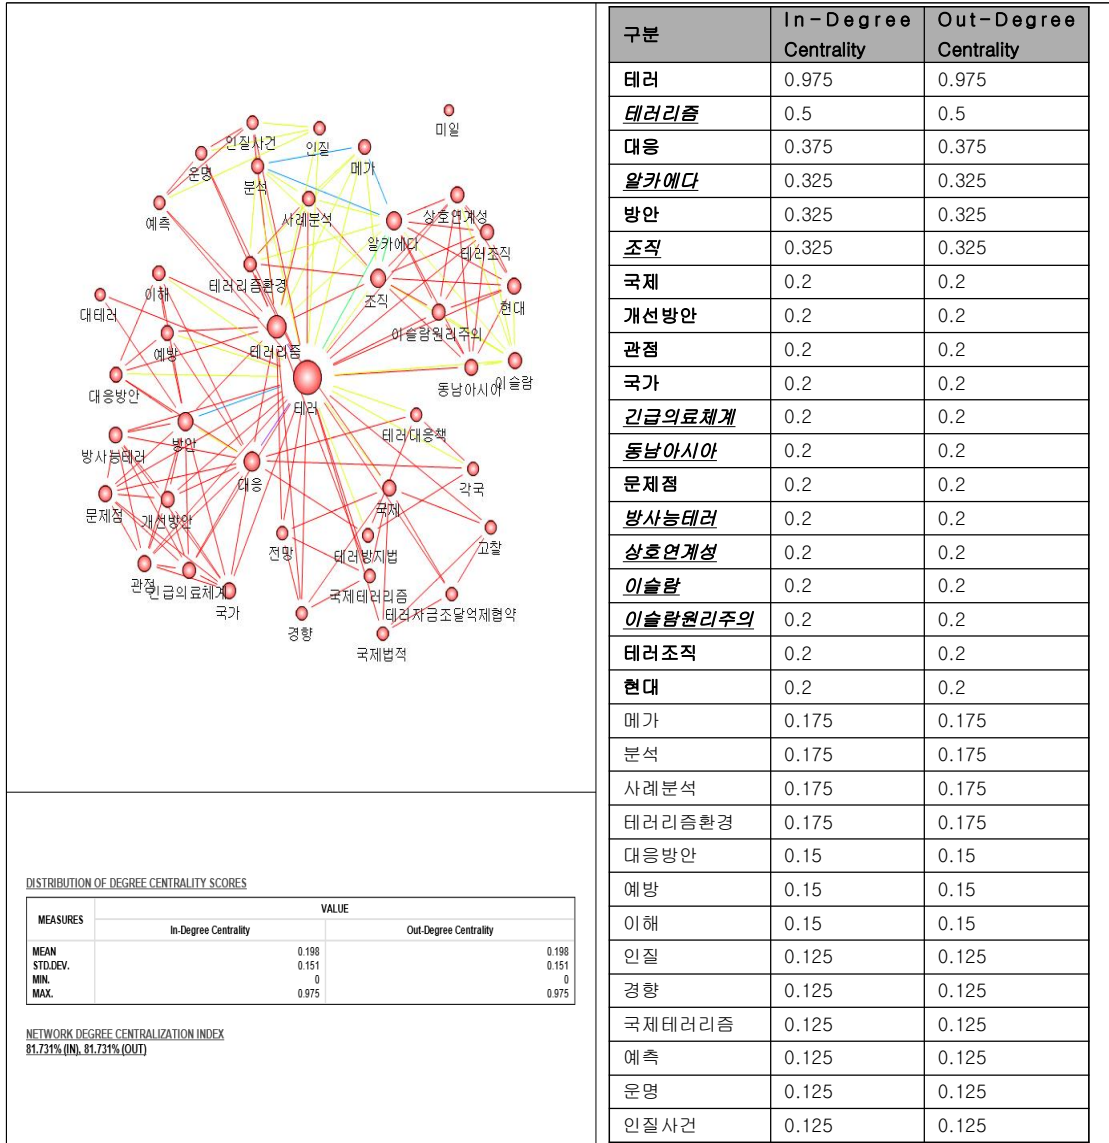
미일
인질사건
인질
운명
메가
분석
예측
사례분석
상호연계성
알카에다
테러조직
이해
테러리즘환경
대테러
조직
현대
예방
테러리즘
이슬람원리주의
대응방안
동남아시아
이슬람
테러
테러대응책
방사능테러
방안
각국
대응
문제점
개선방안
국제
고찰
전망
테러방지법
관점
긴급의료체계
국가
국제테러리즘
경향
테러자금조달억제협약
국제법적

DISTRIBUTION OF DEGREE CENTRALITY SCORES

| MEASURES | VALUE In-Degree Centrality | VALUE Out-Degree Centrality |
|---|---|---|
| MEAN | 0.198 | 0.198 |
| STD.DEV. | 0.151 | 0.151 |
| MIN. | 0 | 0 |
| MAX. | 0.975 | 0.975 |

NETWORK DEGREE CENTRALIZATION INDEX
81.731% (IN), 81.731% (OUT)

| 구분 | In-Degree Centrality | Out-Degree Centrality |
|---|---|---|
| 테러 | 0.975 | 0.975 |
| 테러리즘 | 0.5 | 0.5 |
| 대응 | 0.375 | 0.375 |
| 알카에다 | 0.325 | 0.325 |
| 방안 | 0.325 | 0.325 |
| 조직 | 0.325 | 0.325 |
| 국제 | 0.2 | 0.2 |
| 개선방안 | 0.2 | 0.2 |
| 관점 | 0.2 | 0.2 |
| 국가 | 0.2 | 0.2 |
| 긴급의료체계 | 0.2 | 0.2 |
| 동남아시아 | 0.2 | 0.2 |
| 문제점 | 0.2 | 0.2 |
| 방사능테러 | 0.2 | 0.2 |
| 상호연계성 | 0.2 | 0.2 |
| 이슬람 | 0.2 | 0.2 |
| 이슬람원리주의 | 0.2 | 0.2 |
| 테러조직 | 0.2 | 0.2 |
| 현대 | 0.2 | 0.2 |
| 메가 | 0.175 | 0.175 |
| 분석 | 0.175 | 0.175 |
| 사례분석 | 0.175 | 0.175 |
| 테러리즘환경 | 0.175 | 0.175 |
| 대응방안 | 0.15 | 0.15 |
| 예방 | 0.15 | 0.15 |
| 이해 | 0.15 | 0.15 |
| 인질 | 0.125 | 0.125 |
| 경향 | 0.125 | 0.125 |
| 국제테러리즘 | 0.125 | 0.125 |
| 예측 | 0.125 | 0.125 |
| 운명 | 0.125 | 0.125 |
| 인질사건 | 0.125 | 0.125 |